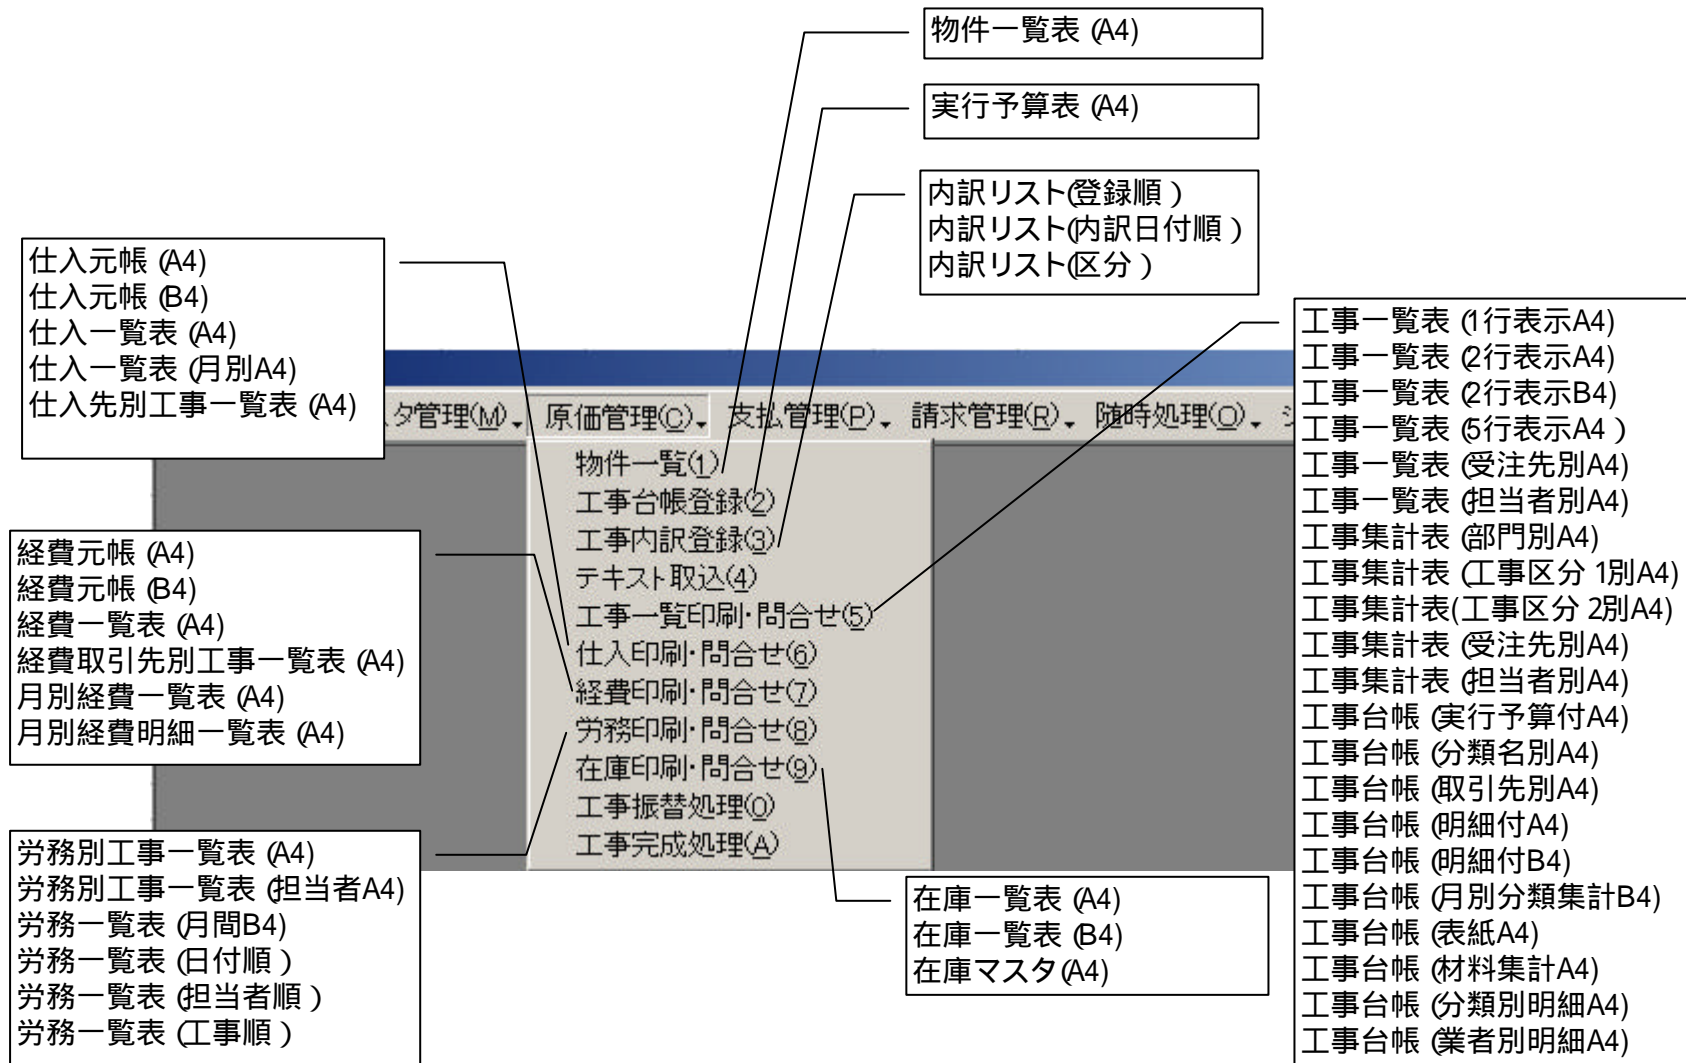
物件一覧表 (A4)

実行予算表 (A4)

内訳リスト(登録順)
内訳リスト(内訳日付順)
内訳リスト(区分)

仕入元帳 (A4)
仕入元帳 (B4)
仕入一覧表 (A4)
仕入一覧表 (月別A4)
仕入先別工事一覧表 (A4)

タ管理(M) 原価管理(C) 支払管理(P) 請求管理(R) 随時処理(O)

物件一覧(1)
工事台帳登録(2)
工事内訳登録(3)
テキスト取込(4)
工事一覧印刷・問合せ(5)
仕入印刷・問合せ(6)
経費印刷・問合せ(7)
労務印刷・問合せ(8)
在庫印刷・問合せ(9)
工事振替処理(0)
工事完成処理(A)

工事一覧表 (1行表示A4)
工事一覧表 (2行表示A4)
工事一覧表 (2行表示B4)
工事一覧表 (5行表示A4)
工事一覧表 (受注先別A4)
工事一覧表 (担当者別A4)
工事集計表 (部門別A4)
工事集計表 (工事区分 1別A4)
工事集計表(工事区分 2別A4)
工事集計表 (受注先別A4)
工事集計表 (担当者別A4)
工事台帳 (実行予算付A4)
工事台帳 (分類名別A4)
工事台帳 (取引先別A4)
工事台帳 (明細付A4)
工事台帳 (明細付B4)
工事台帳 (月別分類集計B4)
工事台帳 (表紙A4)
工事台帳 (材料集計A4)
工事台帳 (分類別明細A4)
工事台帳 (業者別明細A4)

経費元帳 (A4)
経費元帳 (B4)
経費一覧表 (A4)
経費取引先別工事一覧表 (A4)
月別経費一覧表 (A4)
月別経費明細一覧表 (A4)

労務別工事一覧表 (A4)
労務別工事一覧表 (担当者A4)
労務一覧表 (月間B4)
労務一覧表 (日付順)
労務一覧表 (担当者順)
労務一覧表 (工事順)

在庫一覧表 (A4)
在庫一覧表 (B4)
在庫マスタ(A4)